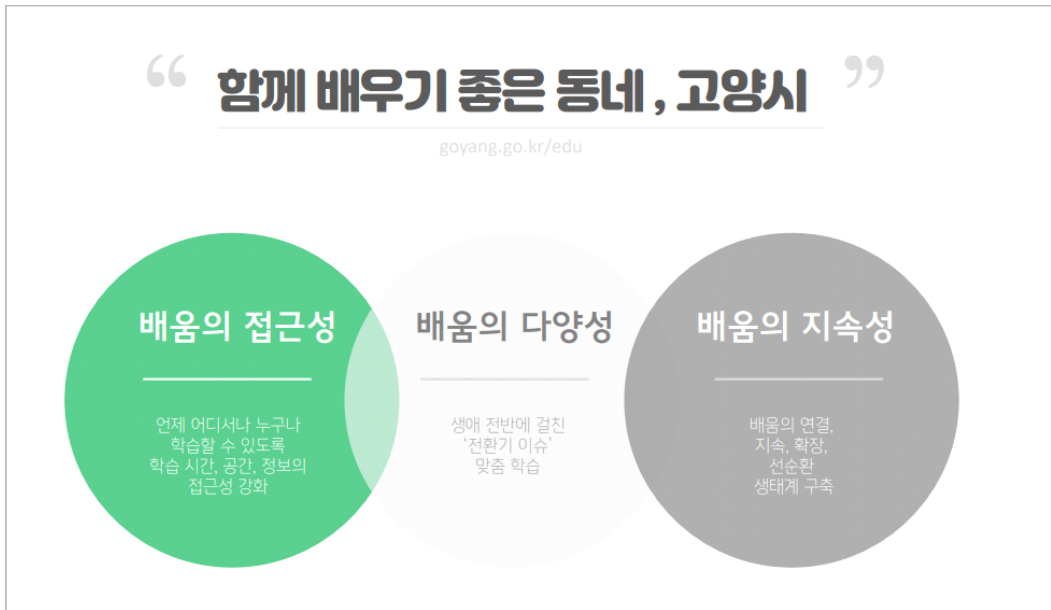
“ 함께 배우기 좋은 동네 , 고양시 ”

goyang.go.kr/edu

배움의 접근성

언제 어디서나 누구나 학습할 수 있도록 학습 시간, 공간, 정보의 접근성 강화

배움의 다양성

생애 전반에 걸친 ‘전환기 이슈’ 맞춤 학습

배움의 지속성

배움의 연결, 지속, 확장, 선순환 생태계 구축